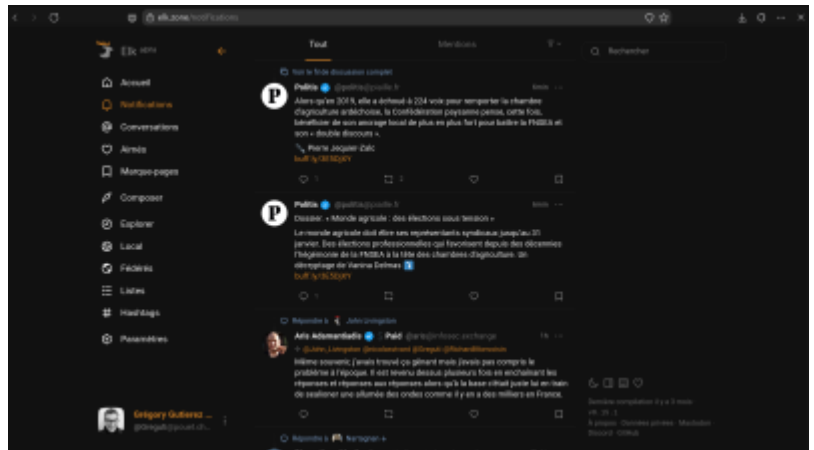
elk.zone/notifications

Elk BETA

Accueil
Notifications
Conversations
Aimés
Marque-pages
Composer
Explorer
Local
Fédéré
Listes
Hashtags
Paramètres

Grégory Gutierez ...
@Gregab@pouet.ch...

Tout
Mentions

Rechercher

Voir le fil de discussion complet

Politis @politis@piaille.fr
Alors qu'en 2019, elle a échoué à 224 voix pour remporter la chambre d'agriculture ardéchoise, la Confédération paysanne pense, cette fois, bénéficier de son ancrage local de plus en plus fort pour battre la FNSEA et son « double discours ».

Pierre Jequier-Zalc
buff.ly/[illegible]

Politis @politis@piaille.fr
Dossier : « Monde agricole : des élections sous tension »
Le monde agricole doit élire ses représentants syndicaux jusqu'au 31 janvier. Des élections professionnelles qui favorisent depuis des décennies l'hégémonie de la FNSEA à la tête des chambres d'agriculture. Un décryptage de Vanina Delmas
buff.ly/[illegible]

Répondre à Jules Livingston
Aris Adamantiadis Paid @aris@infosec.exchange
@Jules_Livingston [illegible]
Même souvenir, j'avais trouvé ça génial mais j'avais pas compris le problème à l'époque. Il est revenu dessus plusieurs fois en enchaînant les réponses et réponses aux réponses alors qu'à la base c'était juste lui en train de seslioner une allumée des ondes comme il y en a des milliers en France.

Répondre à Narragnan

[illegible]